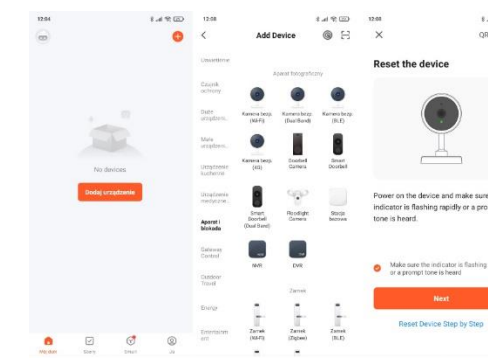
12:04

No devices

Dodaj urządzenie

Mój dom
Sceny
Smart
Ja

12:08

Add Device

Urządzenie
Czujnik ochrony
Duże urządzenia...
Małe urządzenia...
Urządzenia kuchenne
Urządzenia medyczne...
Aparat i blokada
Gateway Control
Outdoor Travel
Energy
Entertainm ent

Aparat fotograficzny

Kamera bezp. (Wi-Fi)
Kamera bezp. (Dual Band)
Kamera bezp. (BLE)
Kamera bezp. (4G)
Doorbell Camera
Smart Doorbell
Smart Doorbell (Dual Band)
Floodlight Camera
Stacja bazowa
NVR
DVR

Zamek

Zamek (Wi-Fi)
Zamek (Zigbee)
Zamek (BLE)

12:08

QR

Reset the device

Power on the device and make sure indicator is flashing rapidly or a pro tone is heard.

Make sure the indicator is flashing or a prompt tone is heard

Next

Reset Device Step by Step